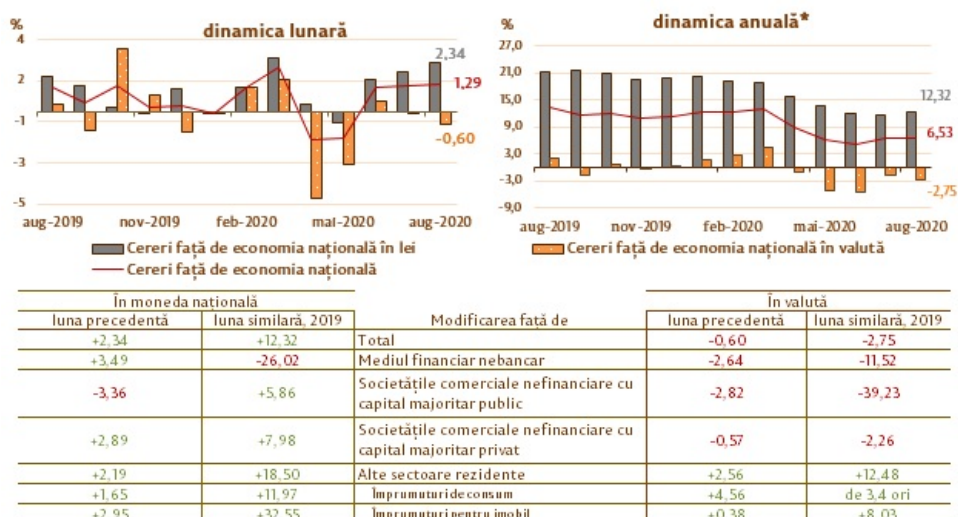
%

dinamica lunară

4
2
-1
-3
-5

2,34
1,29
-0,60

aug-2019 nov-2019 feb-2020 mai-2020 aug-2020

Cereri față de economia națională în lei
Cereri față de economia națională

%

dinamica anuală*

27,0
21,0
15,0
9,0
3,0
-3,0
-9,0

12,32
6,53
-2,75

aug-2019 nov-2019 feb-2020 mai-2020 aug-2020

Cereri față de economia națională în valută

| În moneda națională | | Modificarea față de | În valută | |
|---|---|---|---|---|
| luna precedentă | luna similară, 2019 | | luna precedentă | luna similară, 2019 |
| +2,34 | +12,32 | Total | -0,60 | -2,75 |
| +3,49 | -26,02 | Mediul financiar nebancar | -2,64 | -11,52 |
| -3,36 | +5,86 | Societățile comerciale nefinanciare cu capital majoritar public | -2,82 | -39,23 |
| +2,89 | +7,98 | Societățile comerciale nefinanciare cu capital majoritar privat | -0,57 | -2,26 |
| +2,19 | +18,50 | Alte sectoare rezidente | +2,56 | +12,48 |
| +1,65 | +11,97 | Împrumuturi de consum | +4,56 | de 3,4 ori |
| +2,95 | +32,55 | Împrumuturi pentru imobil | +0,38 | +8,03 |